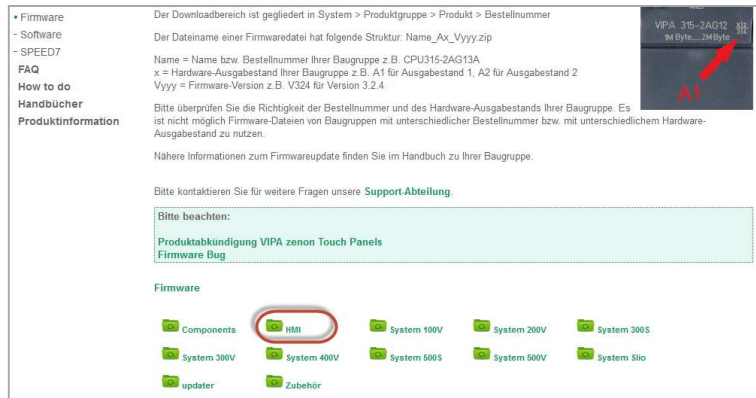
• Firmware
- Software
- SPEED7
FAQ
How to do
Handbücher
Produktinformation

Der Downloadbereich ist gegliedert in System > Produktgruppe > Produkt > Bestellnummer

Der Dateiname einer Firmwaredatei hat folgende Struktur: Name_Ax_Vyyy.zip

Name = Name bzw. Bestellnummer Ihrer Baugruppe z.B. CPU315-2AG13A
x = Hardware-Ausgabestand Ihrer Baugruppe z.B. A1 für Ausgabestand 1, A2 für Ausgabestand 2
Vyyy = Firmware-Version z.B. V324 für Version 3.2.4

VIPA 315-2AG12
1M Byte.....2M Byte
A1

Bitte überprüfen Sie die Richtigkeit der Bestellnummer und des Hardware-Ausgabestands Ihrer Baugruppe. Es ist nicht möglich Firmware-Dateien von Baugruppen mit unterschiedlicher Bestellnummer bzw. mit unterschiedlichem Hardware-Ausgabestand zu nutzen.

Nähere Informationen zum Firmwareupdate finden Sie im Handbuch zu Ihrer Baugruppe.

Bitte kontaktieren Sie für weitere Fragen unsere Support-Abteilung.

Bitte beachten:

Produktabkündigung VIPA zenon Touch Panels
Firmware Bug

Firmware

Components
HMI
System 100V
System 200V
System 300S
System 300V
System 400V
System 500S
System 500V
System Slio
updater
Zubehör